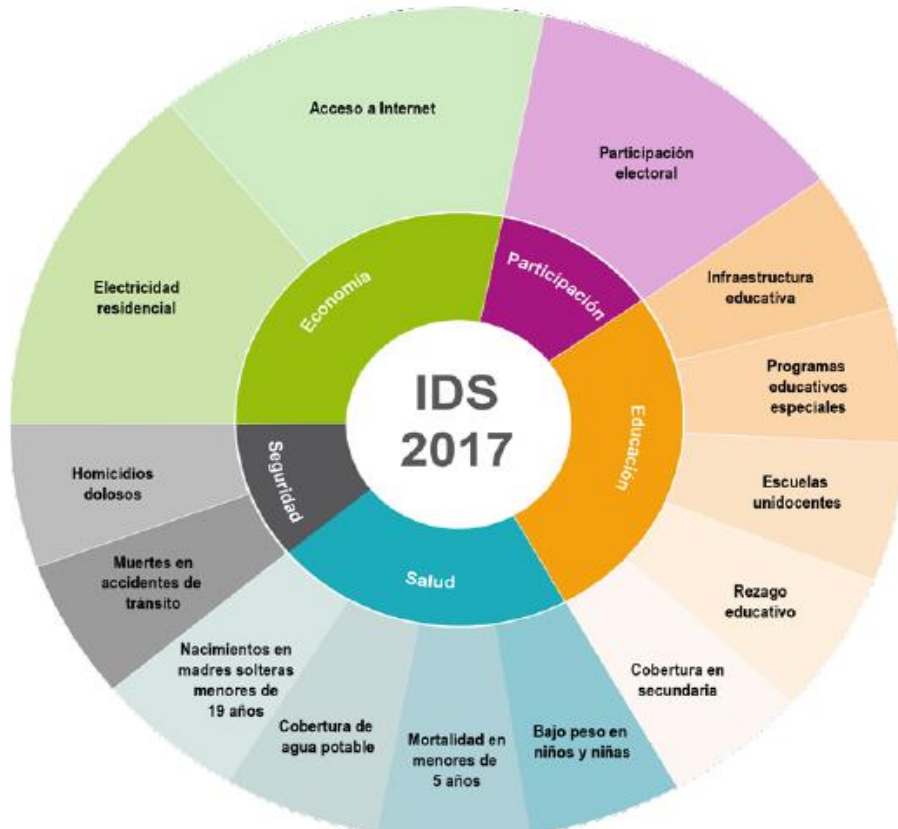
IDS 2017

Economía

Participación

Educación

Salud

Seguridad

Acceso a Internet

Participación electoral

Infraestructura educativa

Programas educativos especiales

Escuelas unidocentes

Rezago educativo

Cobertura en secundaria

Bajo peso en niños y niñas

Mortalidad en menores de 5 años

Cobertura de agua potable

Nacimientos en madres solteras menores de 19 años

Muertes en accidentes de tránsito

Homicidios dolosos

Electricidad residencial